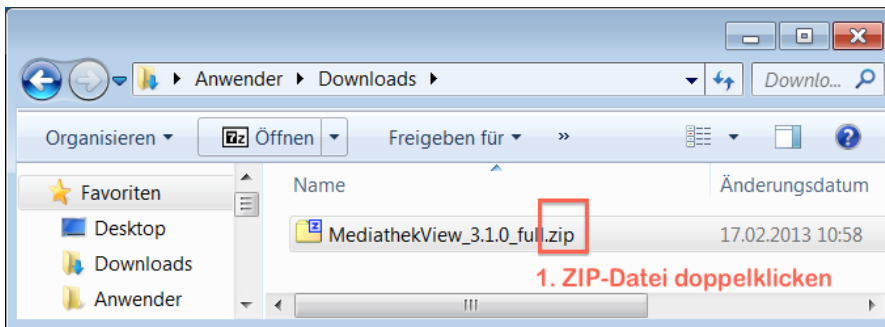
Anwender ▸ Downloads ▸

Downlo...

Organisieren ▾

Öffnen

Freigeben für ▾

»

Favoriten

Desktop

Downloads

Anwender

Name

Änderungsdatum

MediathekView_3.1.0_full.zip

17.02.2013 10:58

1. ZIP-Datei doppelklicken